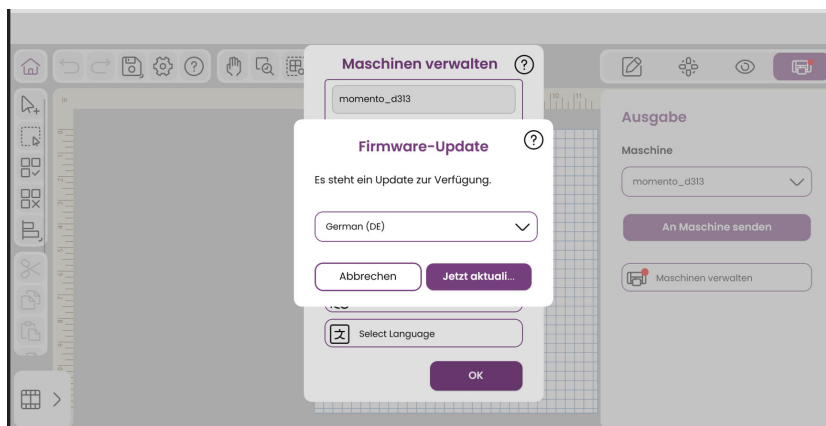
Maschinen verwalten

momento_d313

Firmware-Update

Es steht ein Update zur Verfügung.

German (DE)

Abbrechen

Jetzt aktuali...

Select Language

OK

Ausgabe

Maschine

momento_d313

An Maschine senden

Maschinen verwalten